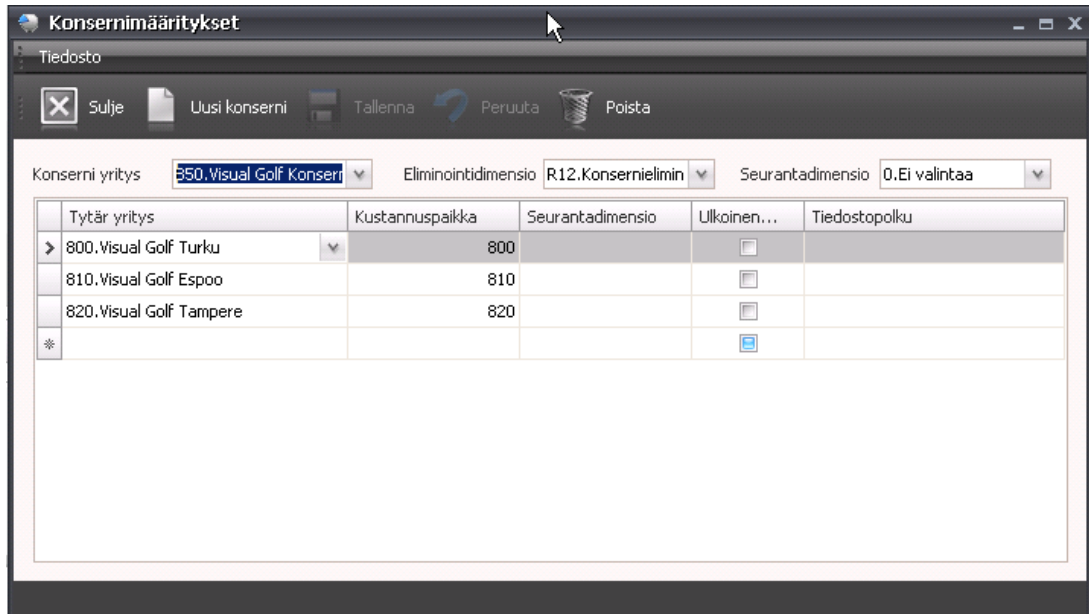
Konsernimääritykset

Tiedosto

Sulje Uusi konserni Tallenna Peruuta Poista

Konserni yritys 350.Visual Golf Konserr Eliminointidimensio R12.Konsernielimin Seurantadimensio 0.Ei valintaa

| | Tytär yritys | Kustannuspaikka | Seurantadimensio | Ulkoinen... | Tiedostopolku |
|---|---|---|---|---|---|
| > | 800.Visual Golf Turku | 800 | | | |
| | 810.Visual Golf Espoo | 810 | | | |
| | 820.Visual Golf Tampere | 820 | | | |
| * | | | | | |